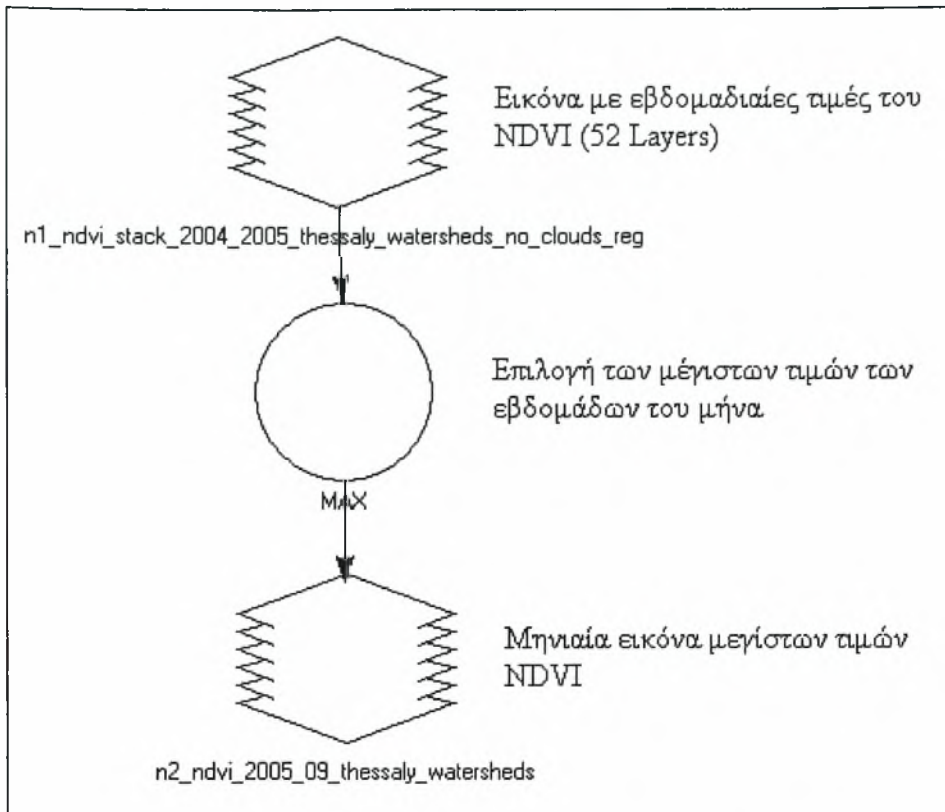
Εικόνα με εβδομαδιαίες τιμές του NDVI (52 Layers)

n1_ndvi_stack_2004_2005_thessaly_watersheds_no_clouds_reg

Επιλογή των μέγιστων τιμών των εβδομάδων του μήνα

MAX

Μηνιαία εικόνα μεγίστων τιμών NDVI

n2_ndvi_2005_09_thessaly_watersheds